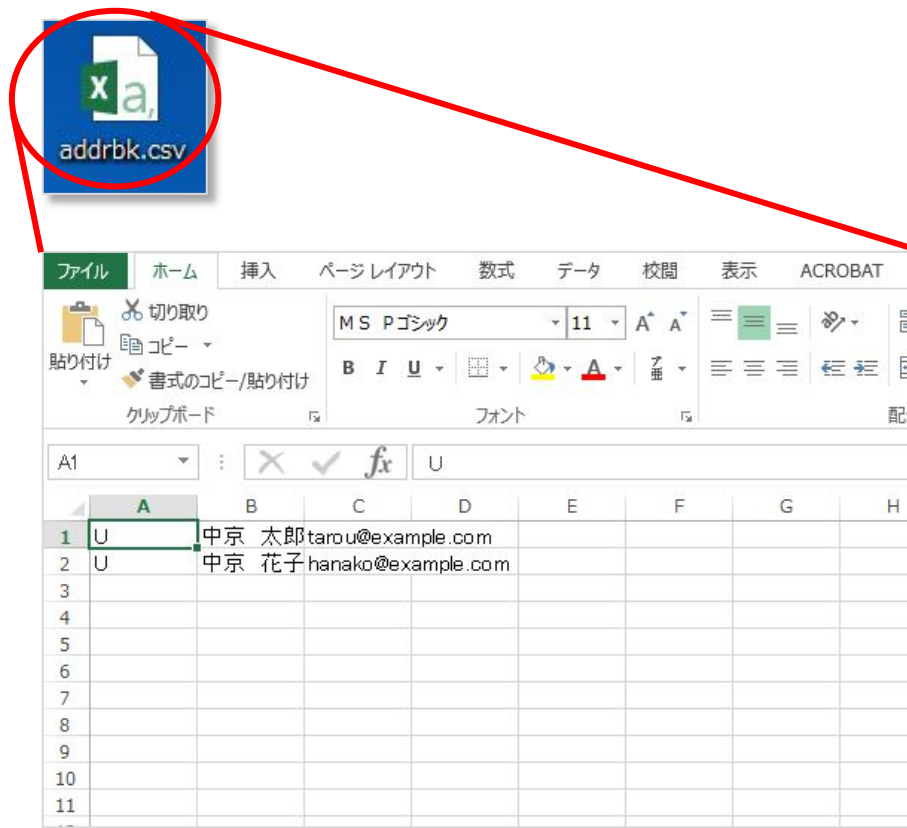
addrbk.csv

ファイル ホーム 挿入 ページ レイアウト 数式 データ 校閲 表示 ACROBAT

切り取り
コピー
貼り付け
書式のコピー/貼り付け
クリップボード

MS Pゴシック 11
B I U
フォント

配

A1 U

| | A | B | C | D | E | F | G | H |
|---|---|---|---|---|---|---|---|---|
| 1 | U | 中京 太郎 | tarou@example.com | | | | | |
| 2 | U | 中京 花子 | hanako@example.com | | | | | |
| 3 | | | | | | | | |
| 4 | | | | | | | | |
| 5 | | | | | | | | |
| 6 | | | | | | | | |
| 7 | | | | | | | | |
| 8 | | | | | | | | |
| 9 | | | | | | | | |
| 10 | | | | | | | | |
| 11 | | | | | | | | |